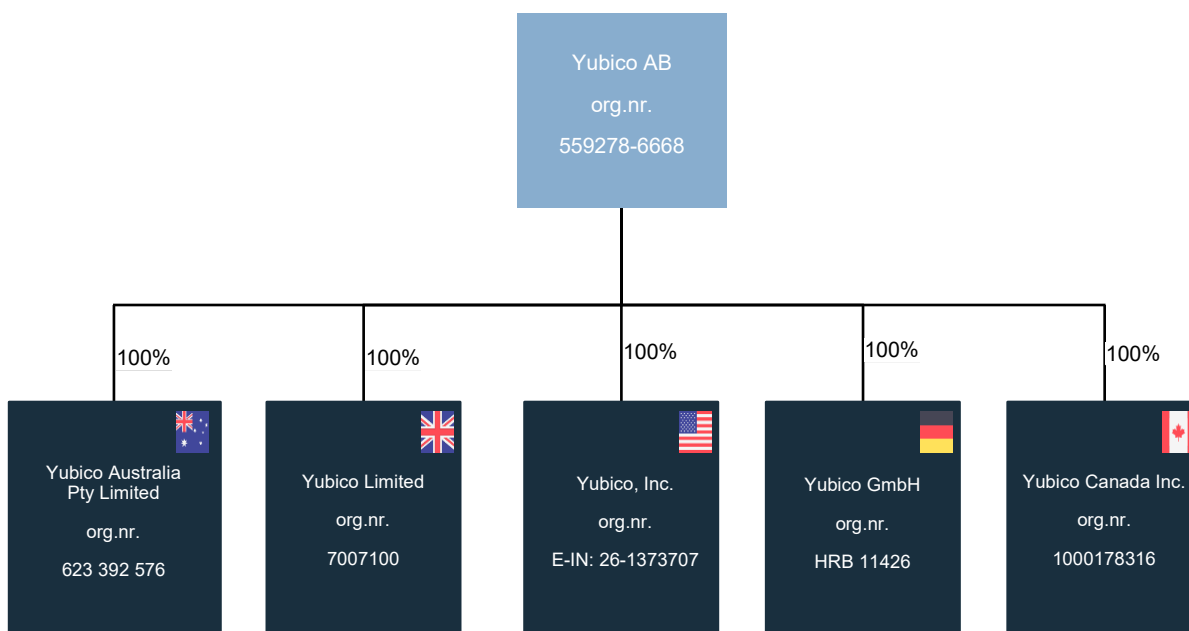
Yubico AB

org.nr.

559278-6668

100%

100%

100%

100%

100%

Yubico Australia Pty Limited

org.nr.

623 392 576

Yubico Limited

org.nr.

7007100

Yubico, Inc.

org.nr.

E-IN: 26-1373707

Yubico GmbH

org.nr.

HRB 11426

Yubico Canada Inc.

org.nr.

1000178316